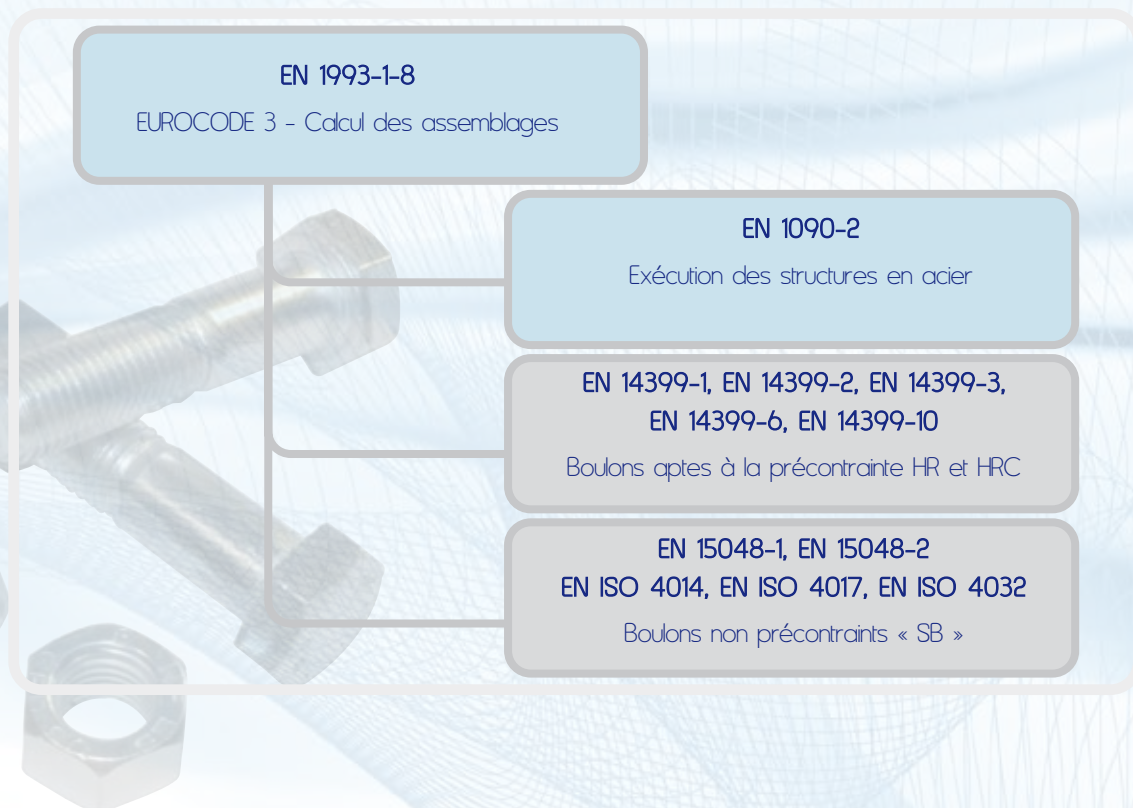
EN 1993-1-8

EUROCODE 3 - Calcul des assemblages

EN 1090-2

Exécution des structures en acier

EN 14399-1, EN 14399-2, EN 14399-3, EN 14399-6, EN 14399-10

Boulons aptes à la précontrainte HR et HRC

EN 15048-1, EN 15048-2
EN ISO 4014, EN ISO 4017, EN ISO 4032

Boulons non précontraints « SB »